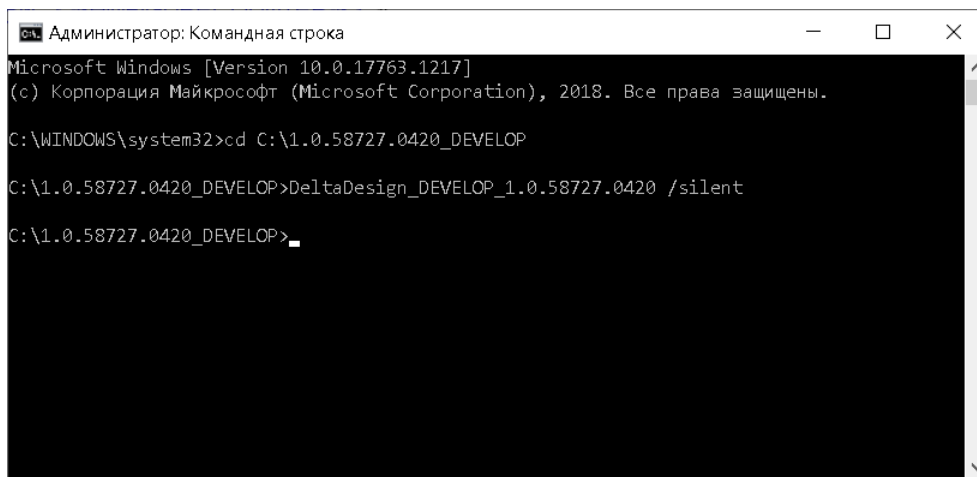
Администратор: Командная строка

Microsoft Windows [Version 10.0.17763.1217]
(c) Корпорация Майкрософт (Microsoft Corporation), 2018. Все права защищены.

C:\WINDOWS\system32>cd C:\1.0.58727.0420_DEVELOP

C:\1.0.58727.0420_DEVELOP>DeltaDesign_DEVELOP_1.0.58727.0420 /silent

C:\1.0.58727.0420_DEVELOP>_